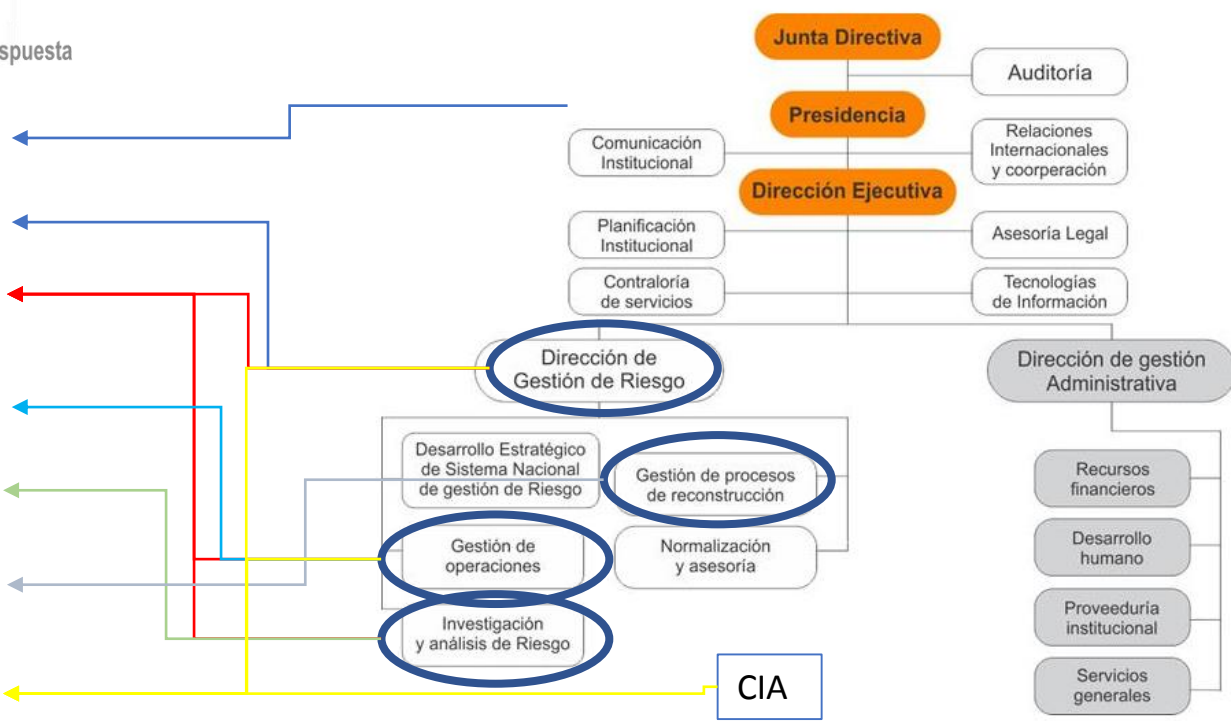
spuesta

Junta Directiva

Auditoría

Presidencia

Comunicación Institucional

Relaciones Internacionales y coorperación

Dirección Ejecutiva

Planificación Institucional

Asesoría Legal

Contraloría de servicios

Tecnologías de Información

Dirección de Gestión de Riesgo

Dirección de gestión Administrativa

Desarrollo Estratégico de Sistema Nacional de gestión de Riesgo

Gestión de procesos de reconstrucción

Recursos financieros

Gestión de operaciones

Normalización y asesoría

Desarrollo humano

Investigación y análisis de Riesgo

Proveeduría institucional

CIA

Servicios generales